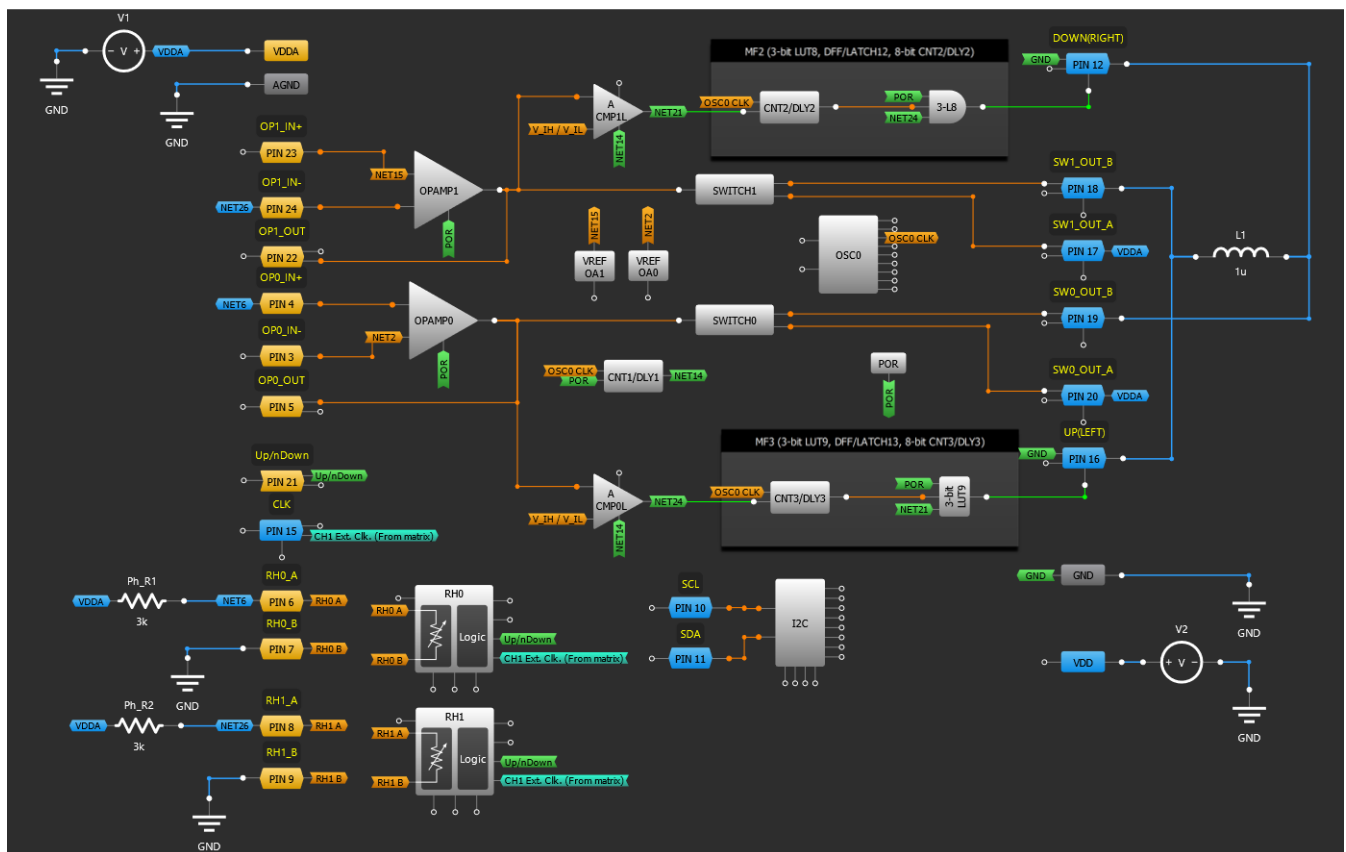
V1
+ V −
VDDA
VDDA
GND
AGND
GND
OP1_IN+
PIN 23
NET15
OP1_IN-
NET26
PIN 24
OPAMP1
POR
OP1_OUT
PIN 22
OP0_IN+
NET6
PIN 4
OPAMP0
OP0_IN-
PIN 3
NET2
POR
OP0_OUT
PIN 5
Up/nDown
PIN 21
Up/nDown
CLK
PIN 15
CH1 Ext. Clk. (From matrix)
A
CMP1L
V_IH / V_IL
NET14
NET21
MF2 (3-bit LUT8, DFF/LATCH12, 8-bit CNT2/DLY2)
OSC0 CLK
CNT2/DLY2
POR
NET24
3-L8
DOWN(RIGHT)
GND
PIN 12
SWITCH1
SW1_OUT_B
PIN 18
NET15
NET2
VREF OA1
VREF OA0
OSC0
OSC0 CLK
SW1_OUT_A
PIN 17
VDDA
L1
1u
SWITCH0
SW0_OUT_B
PIN 19
OSC0 CLK
POR
CNT1/DLY1
NET14
POR
POR
SW0_OUT_A
PIN 20
VDDA
MF3 (3-bit LUT9, DFF/LATCH13, 8-bit CNT3/DLY3)
UP(LEFT)
GND
PIN 16
A
CMP0L
V_IH / V_IL
NET14
NET24
OSC0 CLK
CNT3/DLY3
POR
NET21
3-bit LUT9
GND
GND
GND
Ph_R1
VDDA
3k
NET6
RH0_A
PIN 6
RH0 A
RH0_B
PIN 7
RH0 B
GND
RH0
RH0 A
Logic
Up/nDown
RH0 B
CH1 Ext. Clk. (From matrix)
SCL
PIN 10
SDA
PIN 11
I2C
V2
VDD
+ V −
GND
Ph_R2
VDDA
3k
NET26
RH1_A
PIN 8
RH1 A
RH1_B
PIN 9
RH1 B
GND
RH1
RH1 A
Logic
Up/nDown
RH1 B
CH1 Ext. Clk. (From matrix)